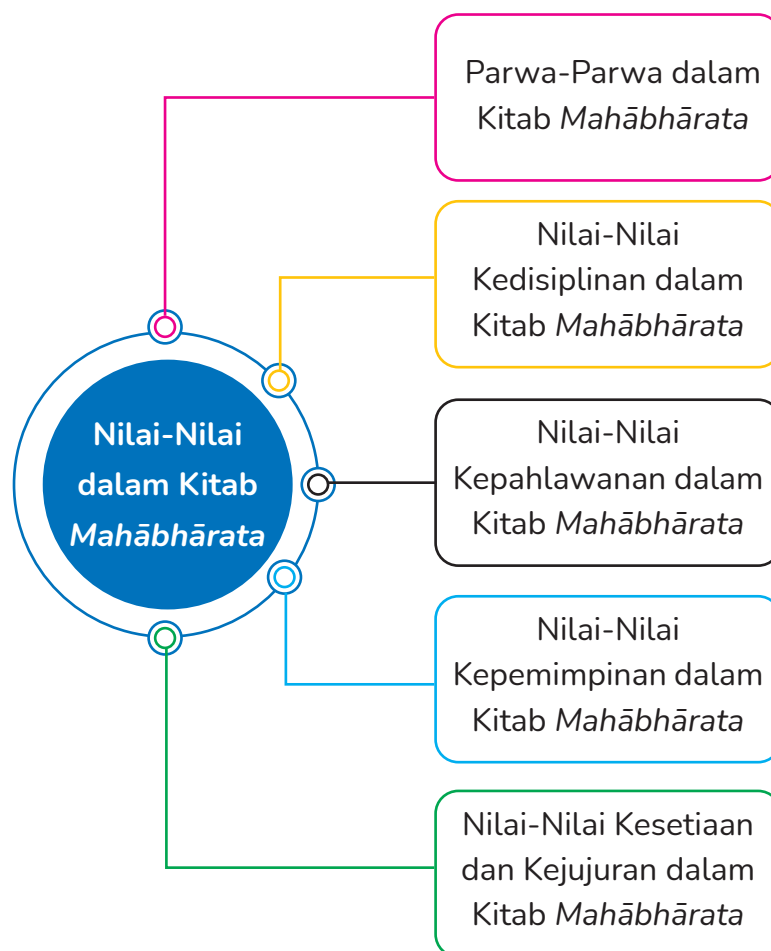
Nilai-Nilai dalam Kitab *Mahābhārata*

Parwa-Parwa dalam Kitab *Mahābhārata*

Nilai-Nilai Kedisiplinan dalam Kitab *Mahābhārata*

Nilai-Nilai Kepahlawanan dalam Kitab *Mahābhārata*

Nilai-Nilai Kepemimpinan dalam Kitab *Mahābhārata*

Nilai-Nilai Kesetiaan dan Kejujuran dalam Kitab *Mahābhārata*